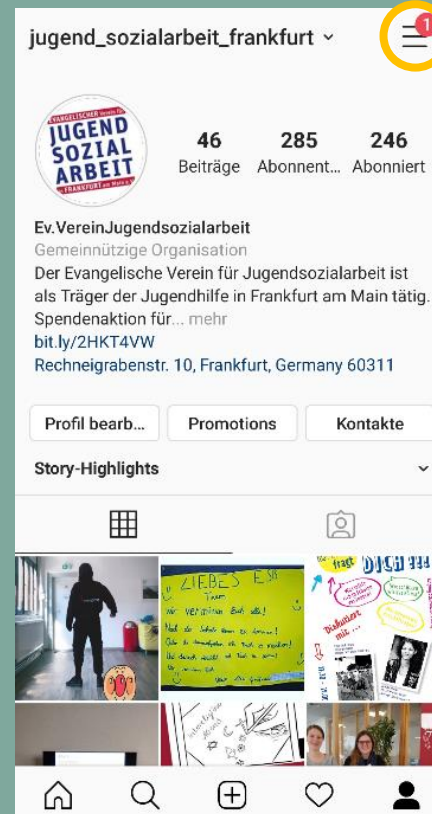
jugend_sozialarbeit_frankfurt

1

EVANGELISCHER Verein f.
JUGEND
SOZIAL
ARBEIT
FRANKFURT am Main e.V.

46
Beiträge

285
Abonnent...

246
Abonniert

Ev.VereinJugendsozialarbeit
Gemeinnützige Organisation
Der Evangelische Verein für Jugendsozialarbeit ist als Träger der Jugendhilfe in Frankfurt am Main tätig. Spendenaktion für... mehr
bit.ly/2HKT4VW
Rechneigrabenstr. 10, Frankfurt, Germany 60311

Profil bearb...
Promotions
Kontakte

Story-Highlights

LIEBES ESA Team
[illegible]

fragt DICH !!!
Diskutiert mit...
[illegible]